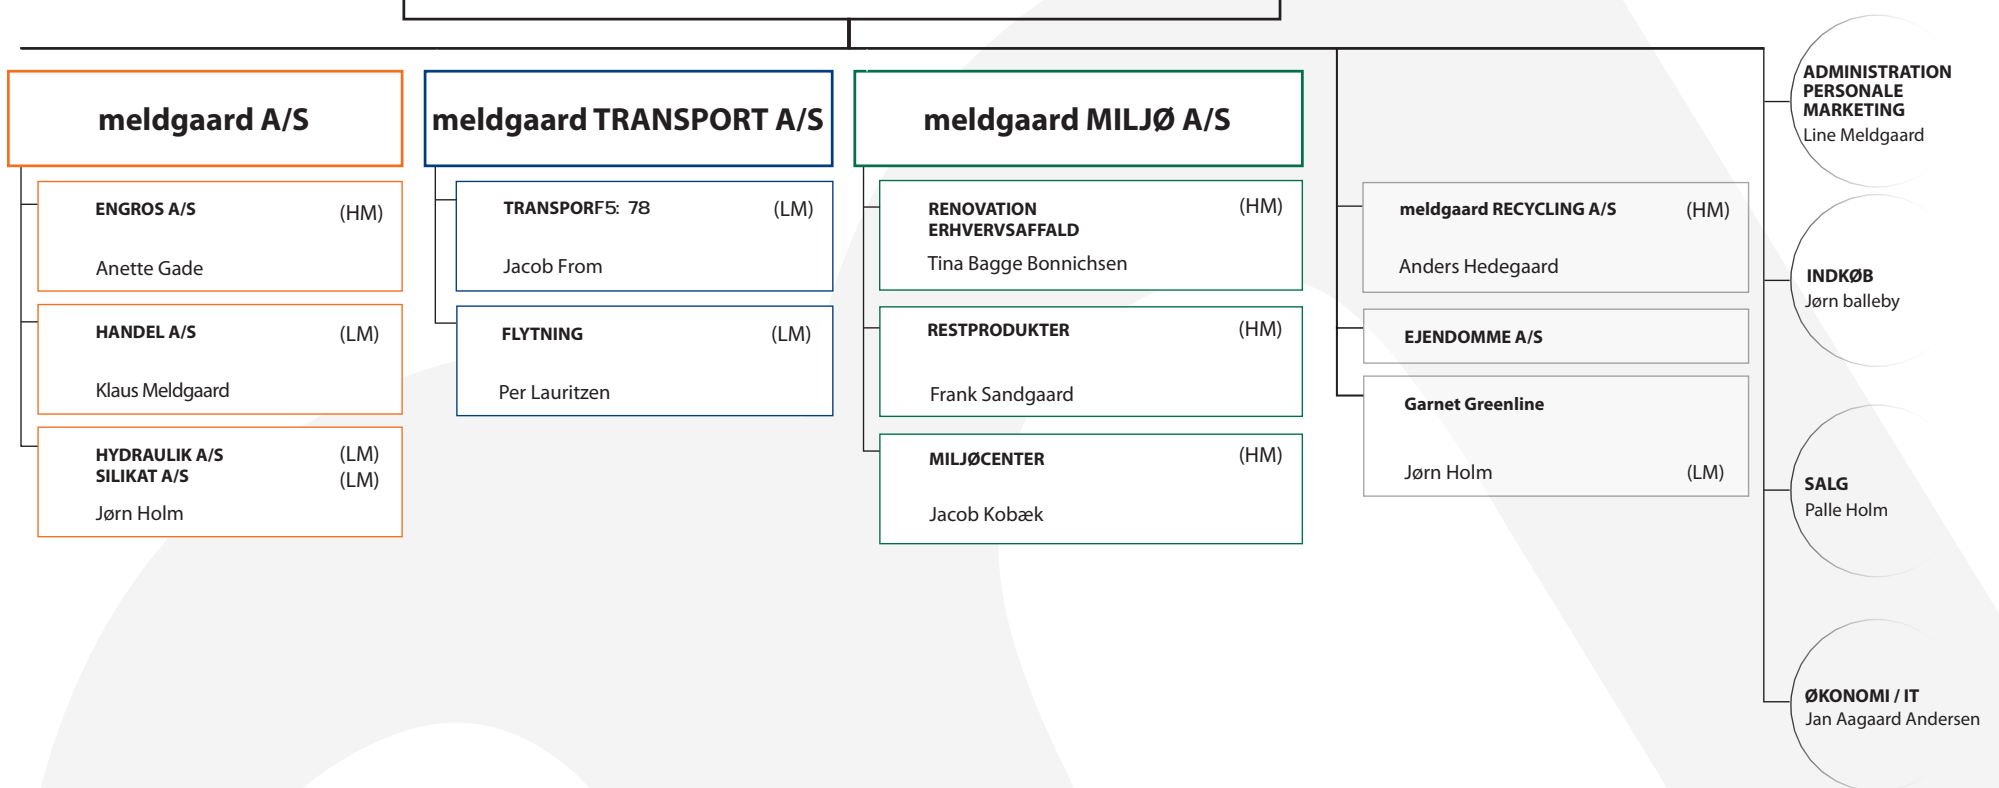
meldgaard A/S

ENGROS A/S (HM)
Anette Gade

HANDEL A/S (LM)
Klaus Meldgaard

HYDRAULIK A/S (LM)
SILIKAT A/S (LM)
Jørn Holm

meldgaard TRANSPORT A/S

TRANSPORF5: 78 (LM)
Jacob From

FLYTNING (LM)
Per Lauritzen

meldgaard MILJØ A/S

RENOVATION ERHVERVSAFFALD (HM)
Tina Bagge Bonnichsen

RESTPRODUKTER (HM)
Frank Sandgaard

MILJØCENTER (HM)
Jacob Kobæk

meldgaard RECYCLING A/S (HM)
Anders Hedegaard

EJENDOMME A/S

Garnet Greenline
Jørn Holm (LM)

ADMINISTRATION
PERSONALE
MARKETING
Line Meldgaard

INDKØB
Jørn balleby

SALG
Palle Holm

ØKONOMI / IT
Jan Aagaard Andersen